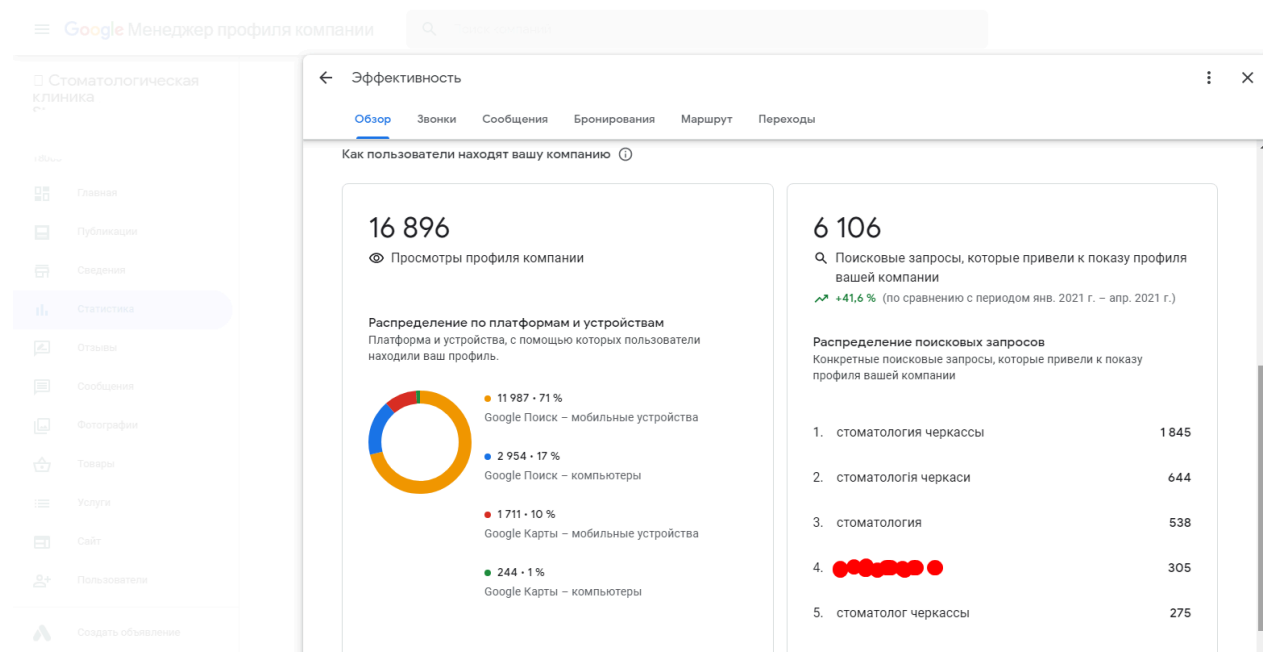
Google Менеджер профиля компании

Стоматологическая клиника

Главная
Публикации
Сведения
Статистика
Отзывы
Сообщения
Фотографии
Товары
Услуги
Сайт
Пользователи
Создать объявление

Эффективность

Обзор Звонки Сообщения Бронирования Маршрут Переходы

Как пользователи находят вашу компанию

16 896
Просмотры профиля компании

Распределение по платформам и устройствам
Платформа и устройства, с помощью которых пользователи находили ваш профиль.

11 987 • 71 %
Google Поиск – мобильные устройства

2 954 • 17 %
Google Поиск – компьютеры

1 711 • 10 %
Google Карты – мобильные устройства

244 • 1 %
Google Карты – компьютеры

6 106
Поисковые запросы, которые привели к показу профиля вашей компании
+41,6 % (по сравнению с периодом янв. 2021 г. – апр. 2021 г.)

Распределение поисковых запросов
Конкретные поисковые запросы, которые привели к показу профиля вашей компании

| | | |
|---|---|---|
| 1. | стоматология черкассы | 1 845 |
| 2. | стоматологія черкаси | 644 |
| 3. | стоматология | 538 |
| 4. | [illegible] | 305 |
| 5. | стоматолог черкассы | 275 |